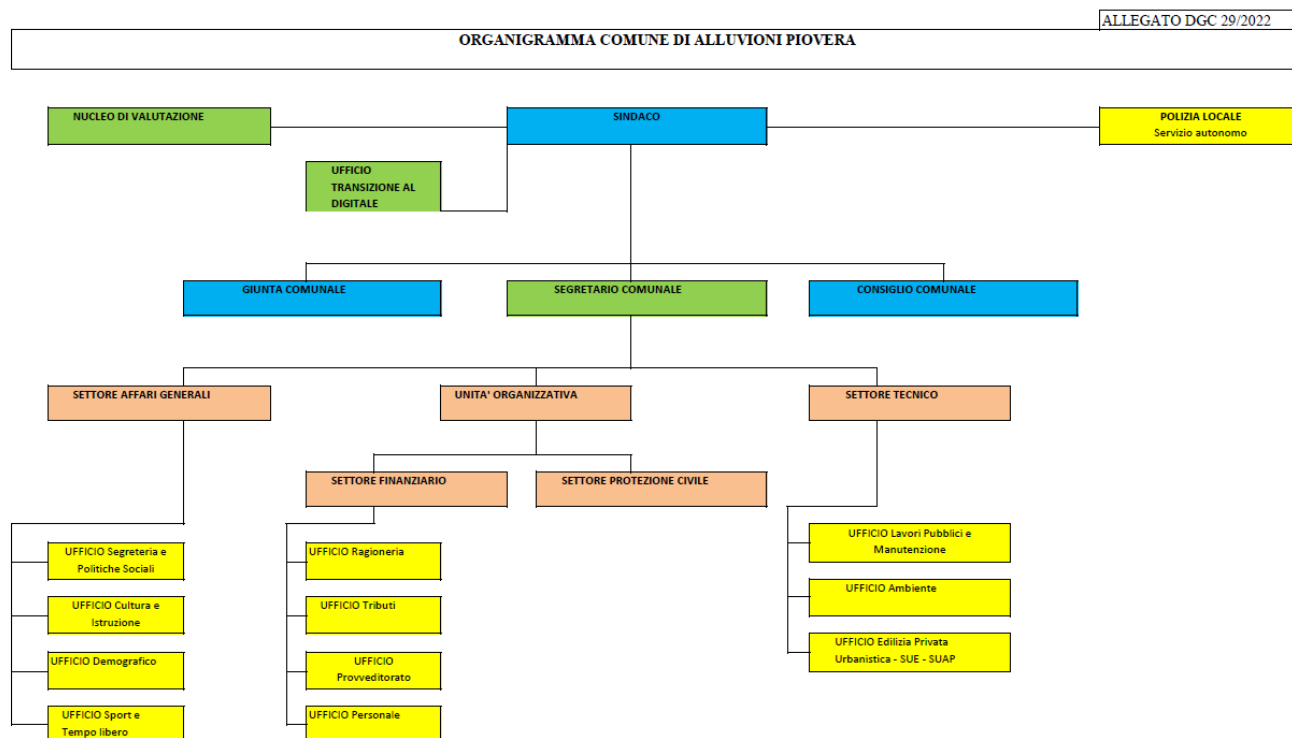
ALLEGATO DGC 29/2022

ORGANIGRAMMA COMUNE DI ALLUVIONI PIOVERA

NUCLEO DI VALUTAZIONE

SINDACO

POLIZIA LOCALE
Servizio autonomo

UFFICIO TRANSIZIONE AL DIGITALE

GIUNTA COMUNALE

SEGRETARIO COMUNALE

CONSIGLIO COMUNALE

SETTORE AFFARI GENERALI

UNITA' ORGANIZZATIVA

SETTORE TECNICO

SETTORE FINANZIARIO

SETTORE PROTEZIONE CIVILE

UFFICIO Segreteria e Politiche Sociali

UFFICIO Cultura e Istruzione

UFFICIO Demografico

UFFICIO Sport e Tempo libero

UFFICIO Ragioneria

UFFICIO Tributi

UFFICIO Provveditorato

UFFICIO Personale

UFFICIO Lavori Pubblici e Manutenzione

UFFICIO Ambiente

UFFICIO Edilizia Privata Urbanistica - SUE - SUAP